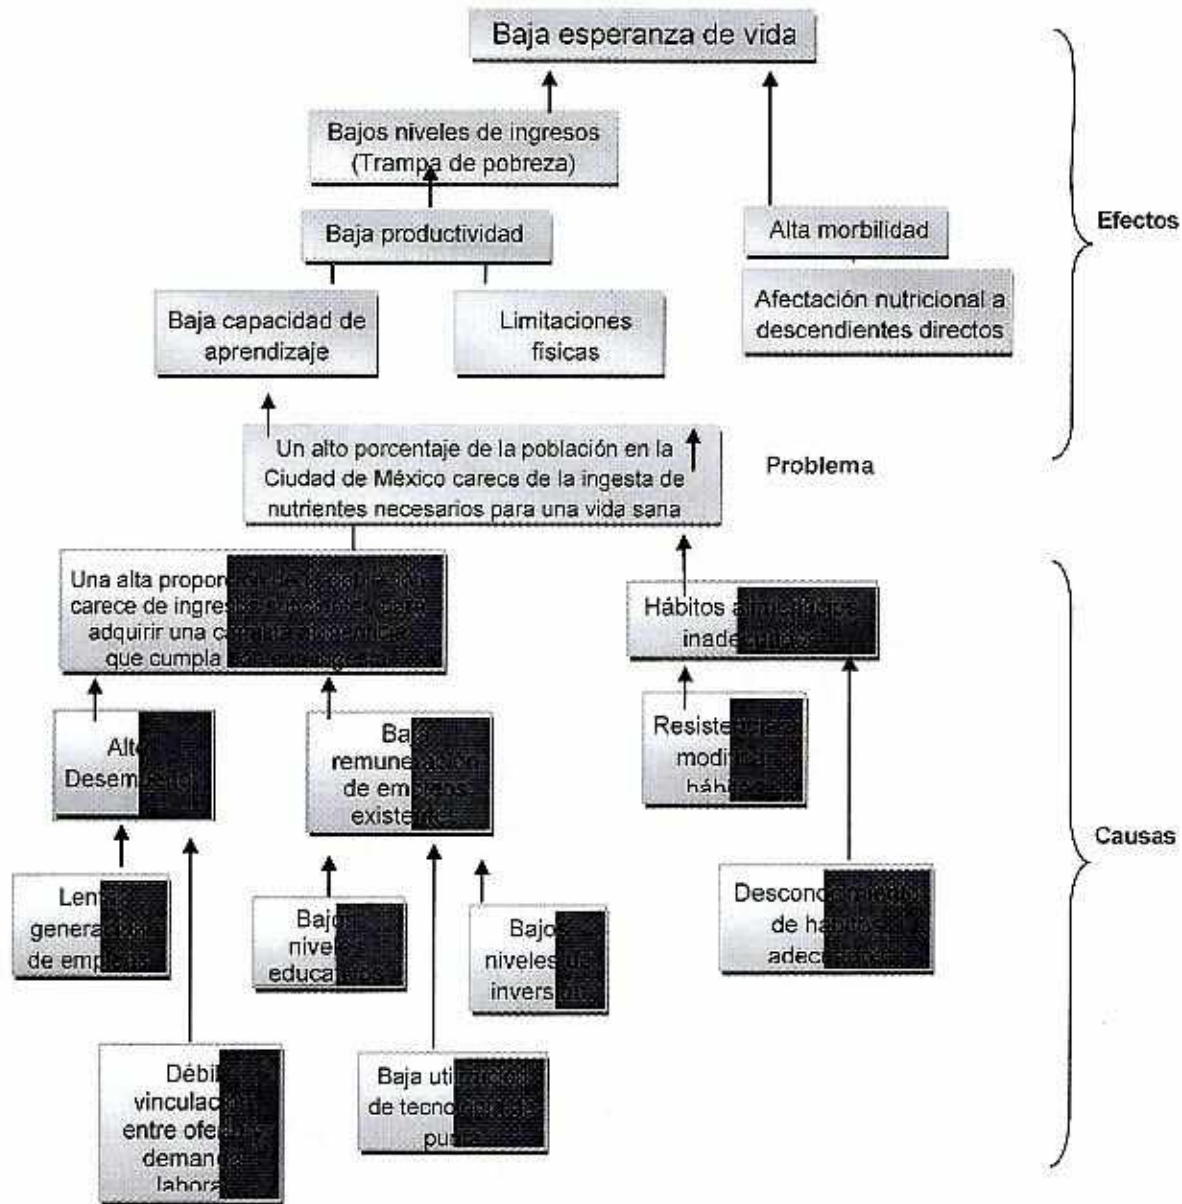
Baja esperanza de vida

Bajos niveles de ingresos (Trampa de pobreza)

Baja productividad

Alta morbilidad

Efectos

Baja capacidad de aprendizaje

Limitaciones físicas

Afectación nutricional a descendientes directos

Un alto porcentaje de la población en la Ciudad de México carece de la ingesta de nutrientes necesarios para una vida sana

Problema

Una alta propor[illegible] carece de ingres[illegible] adquirir una c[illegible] que cumpla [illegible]

Hábitos a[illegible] inade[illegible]

Alt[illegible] Desem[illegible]

Ba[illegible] remune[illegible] de em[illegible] existe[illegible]

Resiste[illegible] modi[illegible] hábi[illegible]

Causas

Len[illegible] genera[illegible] de emp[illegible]

Bajo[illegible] nive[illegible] educa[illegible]

Bajo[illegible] niveles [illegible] invers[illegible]

Descon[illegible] de há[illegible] adec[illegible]

Débi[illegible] vinculac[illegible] entre ofe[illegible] deman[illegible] labora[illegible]

Baja uti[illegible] de tecno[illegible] pu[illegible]